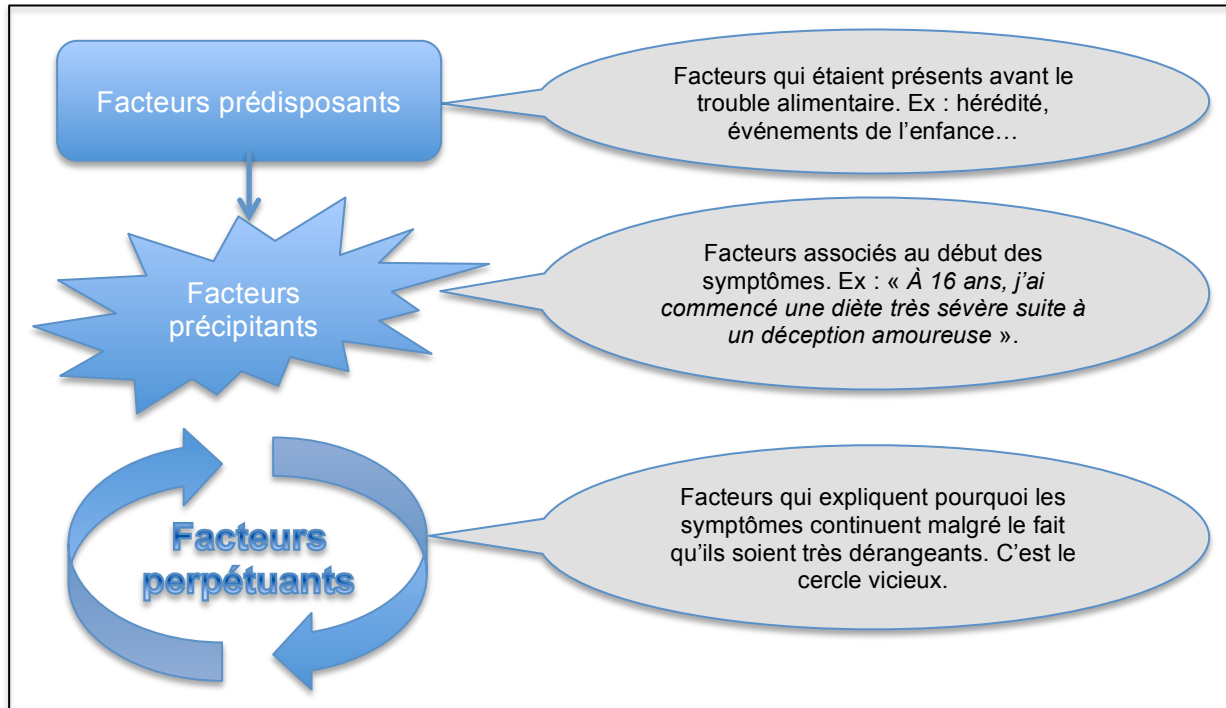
Facteurs prédisposants

Facteurs qui étaient présents avant le trouble alimentaire. Ex : hérédité, événements de l'enfance…

Facteurs précipitants

Facteurs associés au début des symptômes. Ex : « À 16 ans, j'ai commencé une diète très sévère suite à un déception amoureuse ».

Facteurs perpétuants

Facteurs qui expliquent pourquoi les symptômes continuent malgré le fait qu'ils soient très dérangeants. C'est le cercle vicieux.